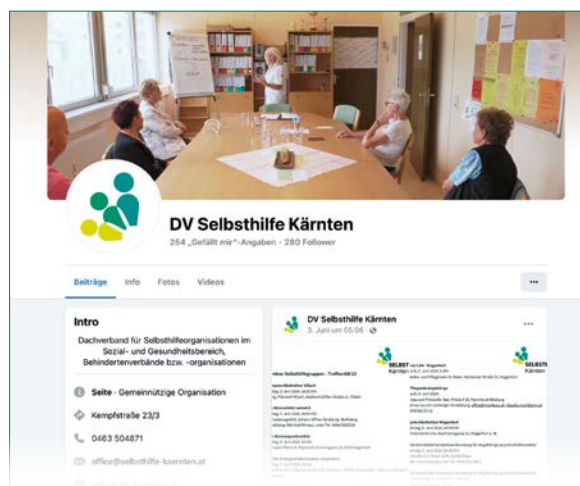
DV Selbsthilfe Kärnten

254 „Gefällt mir"-Angaben · 280 Follower

Beiträge Info Fotos Videos

...

Intro

Dachverband für Selbsthilfeorganisationen im Sozial- und Gesundheitsbereich, Behindertenverbände bzw. -organisationen

Seite · Gemeinnützige Organisation

Kempfstraße 23/3

0463 504871

office@selbsthilfe-kaernten.at

DV Selbsthilfe Kärnten

3. Juni um 05:08 ·

...

SELBST

Kärnten

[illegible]